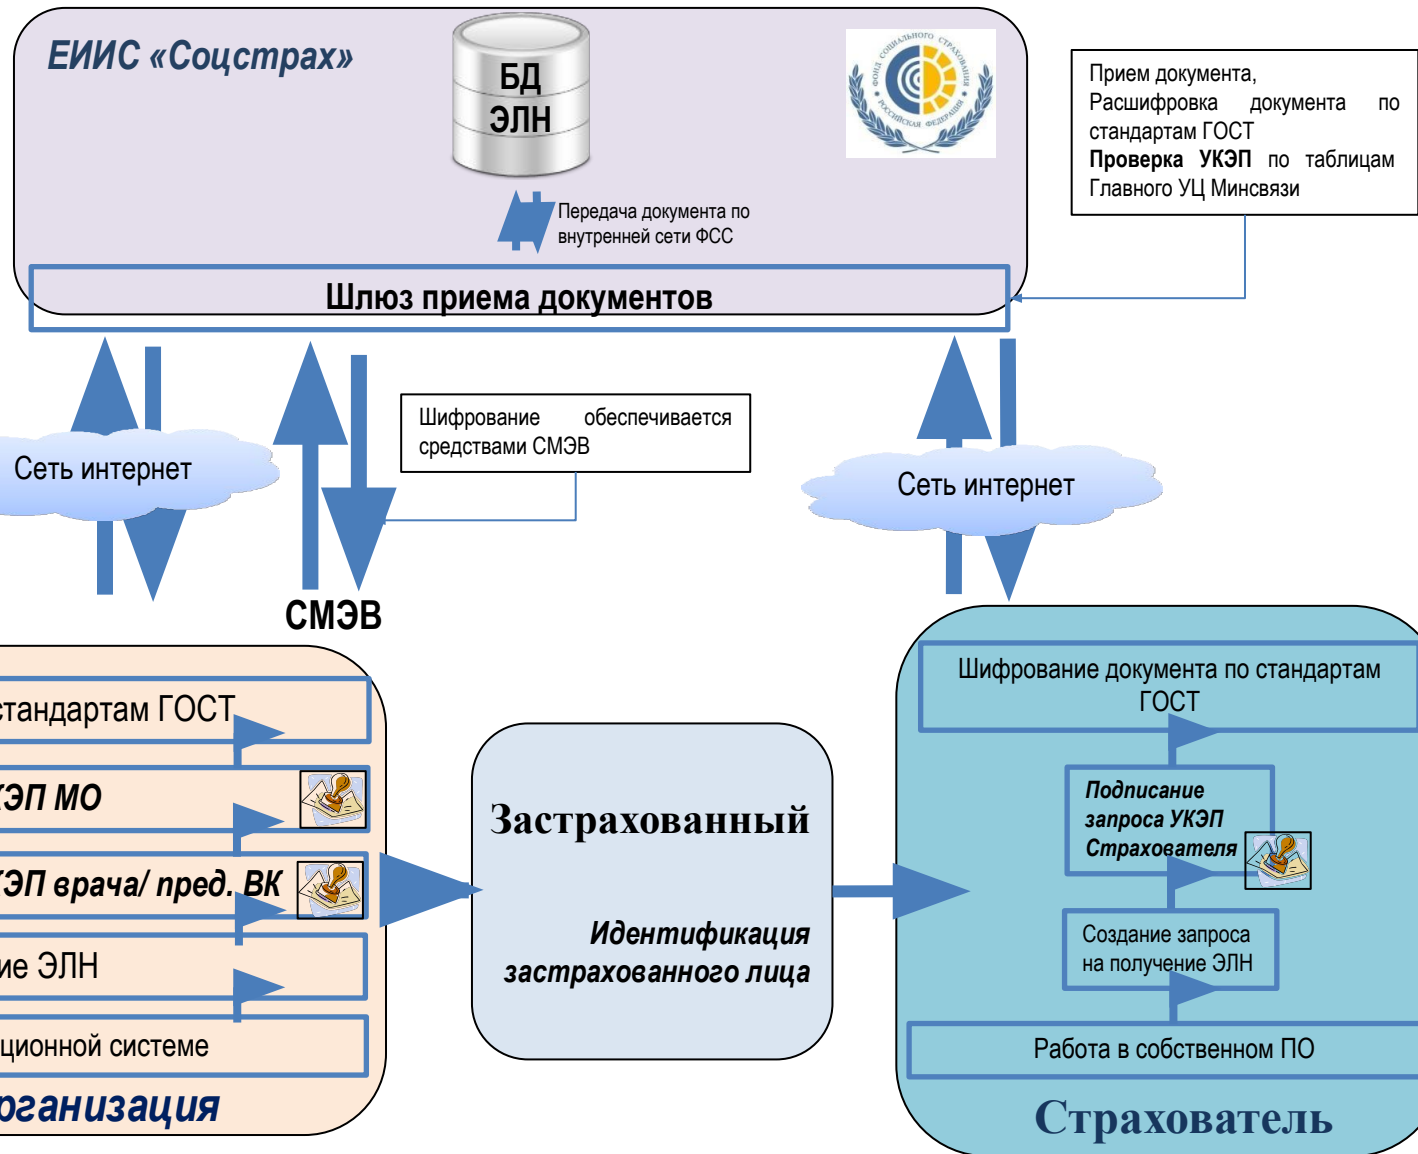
ЕИИС «Соцстрах»

БД ЭЛН

Передача документа по внутренней сети ФСС

Шлюз приема документов

Прием документа, Расшифровка документа по стандартам ГОСТ **Проверка УКЭП** по таблицам Главного УЦ Минсвязи

Сеть интернет

Шифрование обеспечивается средствами СМЭВ

СМЭВ

Сеть интернет

стандартам ГОСТ

КЭП МО

КЭП врача/ пред. ВК

ие ЭЛН

ционной системе

рганизация

Застрахованный

Идентификация застрахованного лица

Шифрование документа по стандартам ГОСТ

Подписание запроса УКЭП Страхователя

Создание запроса на получение ЭЛН

Работа в собственном ПО

Страхователь